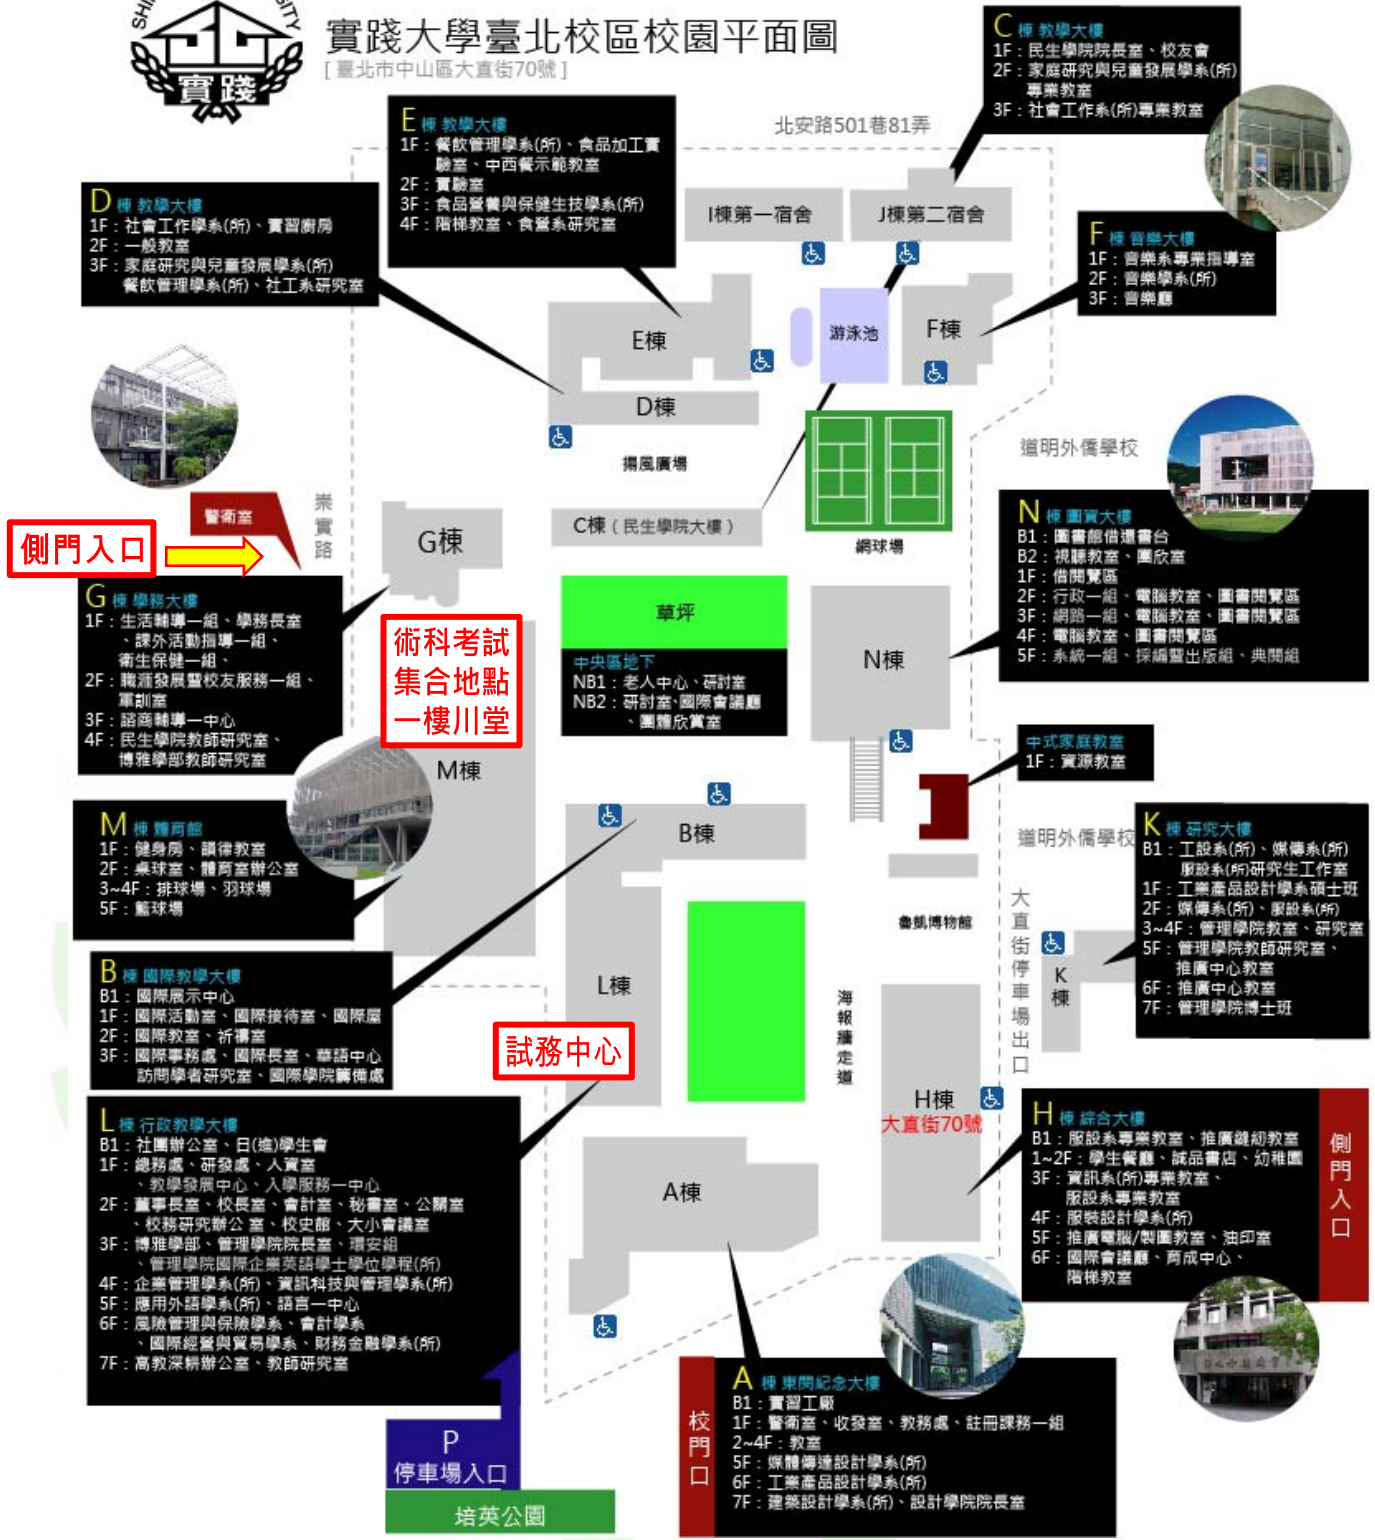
SHIH UNIVERSITY
實踐

實踐大學臺北校區校園平面圖
[ 臺北市中山區大直街70號 ]

C 棟 教學大樓
1F：民生學院院長室、校友會
2F：家庭研究與兒童發展學系(所)專業教室
3F：社會工作系(所)專業教室

E 棟 教學大樓
1F：餐飲管理學系(所)、食品加工實驗室、中西餐示範教室
2F：實驗室
3F：食品營養與保健生技學系(所)
4F：階梯教室、食營系研究室

北安路501巷81弄

D 棟 教學大樓
1F：社會工作學系(所)、實習廚房
2F：一般教室
3F：家庭研究與兒童發展學系(所)
餐飲管理學系(所)、社工系研究室

I棟第一宿舍

J棟第二宿舍

F 棟 音樂大樓
1F：音樂系專業指導室
2F：音樂學系(所)
3F：音樂廳

E棟

游泳池

F棟

D棟

揚風廣場

道明外僑學校

警衛室

崇實路

側門入口

G棟

C棟（民生學院大樓）

網球場

N 棟 圖資大樓
B1：圖書館借還書台
B2：視聽教室、團欣室
1F：借閱覽區
2F：行政一組、電腦教室、圖書閱覽區
3F：網路一組、電腦教室、圖書閱覽區
4F：電腦教室、圖書閱覽區
5F：系統一組、採編暨出版組、典閱組

G 棟 學務大樓
1F：生活輔導一組、學務長室、課外活動指導一組、衛生保健一組、
2F：職涯發展暨校友服務一組、軍訓室
3F：諮商輔導一中心
4F：民生學院教師研究室、博雅學部教師研究室

術科考試
集合地點
一樓川堂

草坪

中央區地下
NB1：老人中心、研討室
NB2：研討室、國際會議廳、團體欣賞室

N棟

M棟

中式家庭教室
1F：資源教室

M 棟 體育館
1F：健身房、韻律教室
2F：桌球室、體育室辦公室
3~4F：排球場、羽球場
5F：籃球場

B棟

道明外僑學校

K 棟 研究大樓
B1：工設系(所)、媒傳系(所)
服設系(所)研究生工作室
1F：工業產品設計學系碩士班
2F：媒傳系(所)、服設系(所)
3~4F：管理學院教室、研究室
5F：管理學院教師研究室、推廣中心教室
6F：推廣中心教室
7F：管理學院博士班

書報博物館

大直街停車場出口

K棟

B 棟 國際教學大樓
B1：國際展示中心
1F：國際活動室、國際接待室、國際屋
2F：國際教室、祈禱室
3F：國際事務處、國際長室、華語中心
訪問學者研究室、國際學院籌備處

L棟

海報牆走道

試務中心

H棟
大直街70號

H 棟 綜合大樓
B1：服設系專業教室、推廣縫紉教室
1~2F：學生餐廳、誠品書店、幼稚園
3F：資訊系(所)專業教室、服設系專業教室
4F：服裝設計學系(所)
5F：推廣電腦/製圖教室、油印室
6F：國際會議廳、育成中心、階梯教室

側門入口

L 棟 行政教學大樓
B1：社團辦公室、日(進)學生會
1F：總務處、研發處、人資室、教學發展中心、入學服務一中心
2F：董事長室、校長室、會計室、秘書室、公關室、校務研究辦公室、校史館、大小會議室
3F：博雅學部、管理學院院長室、環安組、管理學院國際企業英語學士學位學程(所)
4F：企業管理學系(所)、資訊科技與管理學系(所)
5F：應用外語學系(所)、語言一中心
6F：風險管理與保險學系、會計學系、國際經營與貿易學系、財務金融學系(所)
7F：高教深耕辦公室、教師研究室

A棟

P
停車場入口

培英公園

校門口

A 棟 東閔紀念大樓
B1：實習工廠
1F：警衛室、收發室、教務處、註冊課務一組
2~4F：教室
5F：媒體傳達設計學系(所)
6F：工業產品設計學系(所)
7F：建築設計學系(所)、設計學院院長室